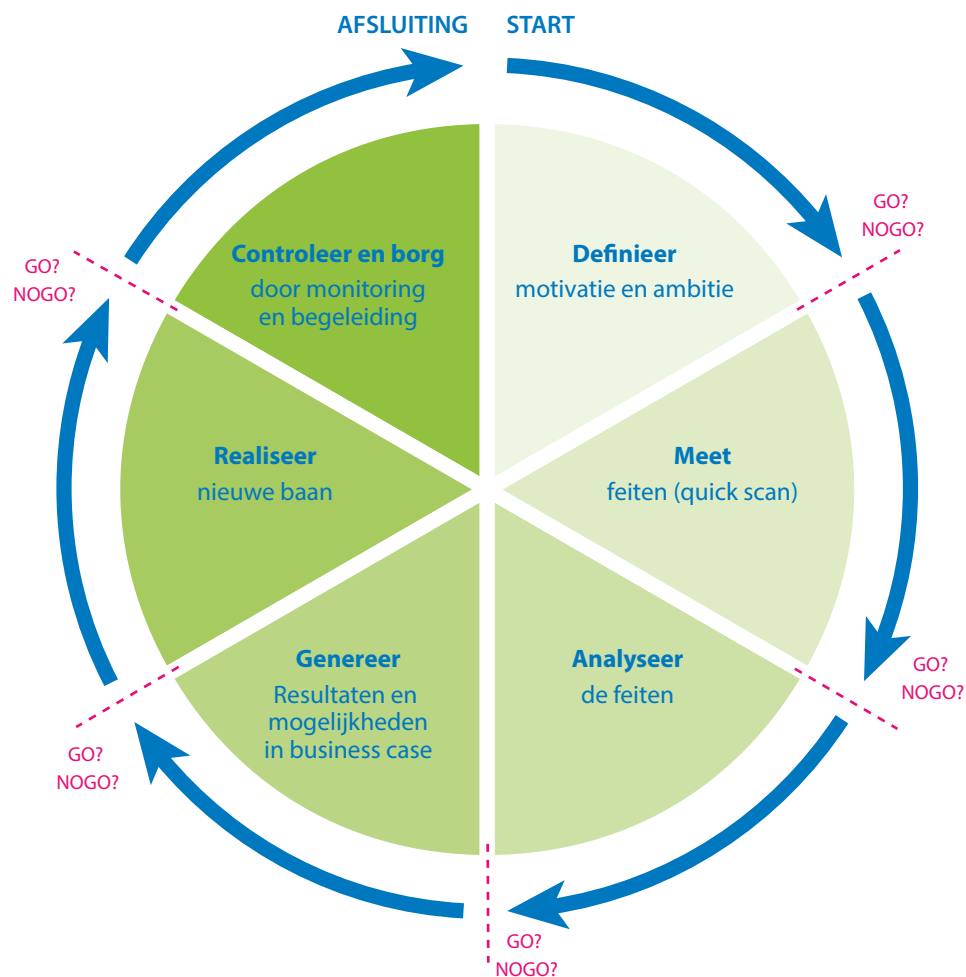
AFSLUITING START

GO?
NOGO?

Controleer en borg
door monitoring en begeleiding

Definieer
motivatie en ambitie

GO?
NOGO?

Realiseer
nieuwe baan

Meet
feiten (quick scan)

Genereer
Resultaten en mogelijkheden in business case

Analyseer
de feiten

GO?
NOGO?

GO?
NOGO?

GO?
NOGO?